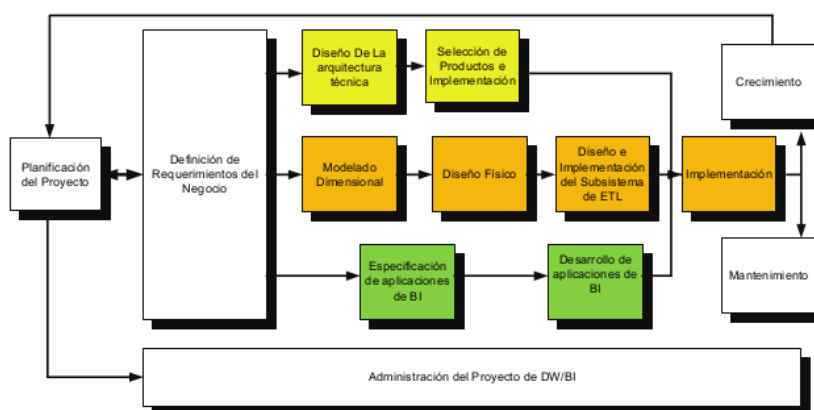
Planificación del Proyecto

Definición de Requerimientos del Negocio

Diseño De La arquitectura técnica

Selección de Productos e Implementación

Modelado Dimensional

Diseño Físico

Diseño e Implementación del Subsistema de ETL

Implementación

Especificación de aplicaciones de BI

Desarrollo de aplicaciones de BI

Crecimiento

Mantenimiento

Administración del Proyecto de DW/BI